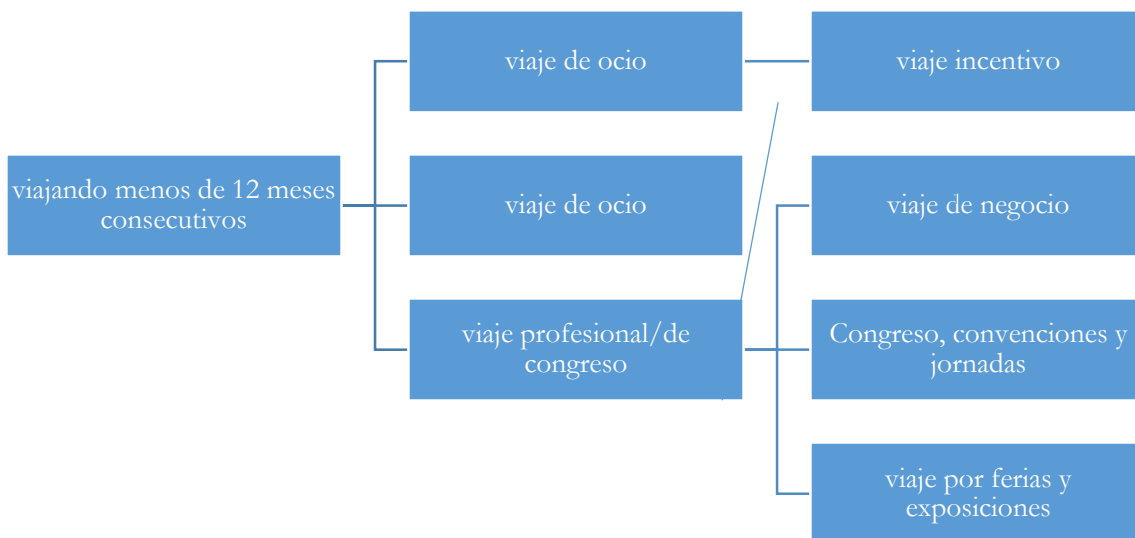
viajando menos de 12 meses consecutivos

viaje de ocio

viaje de ocio

viaje profesional/de congreso

viaje incentivo

viaje de negocio

Congreso, convenciones y jornadas

viaje por ferias y exposiciones